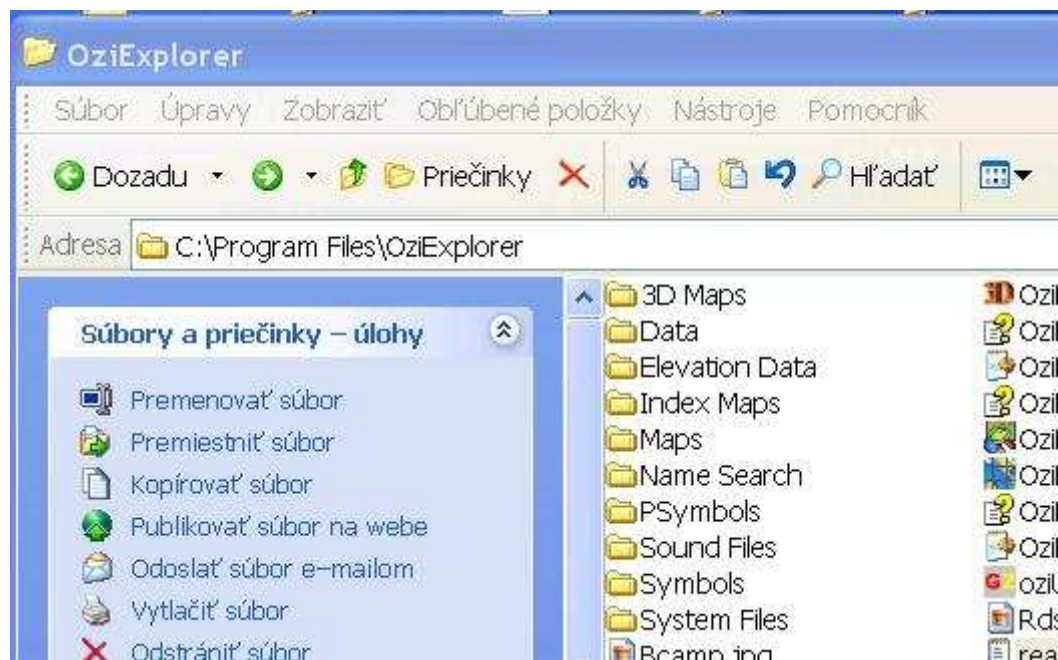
OziExplorer

Súbor Úpravy Zobraziť Obľúbené položky Nástroje Pomocník

Dozadu Priečinky Hľadať

Adresa C:\Program Files\OziExplorer

Súbory a priečinky – úlohy

Premenovať súbor
Premiestniť súbor
Kopírovať súbor
Publikovať súbor na webe
Odoslať súbor e-mailom
Vytlačiť súbor
Odstrániť súbor

3D Maps
Data
Elevation Data
Index Maps
Maps
Name Search
PSymbols
Sound Files
Symbols
System Files
Bcamp.jpg

Ozi
Ozi
Ozi
Ozi
Ozi
Ozi
Ozi
Ozi
oziU
Rds
rea